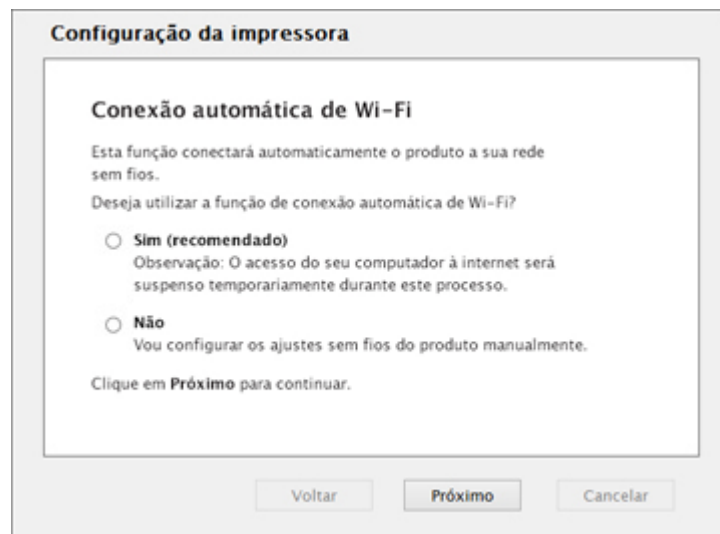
Configuração da impressora

Conexão automática de Wi-Fi

Esta função conectará automaticamente o produto a sua rede sem fios.

Deseja utilizar a função de conexão automática de Wi-Fi?

Sim (recomendado)
Observação: O acesso do seu computador à internet será suspenso temporariamente durante este processo.

Não
Vou configurar os ajustes sem fios do produto manualmente.

Clique em Próximo para continuar.

Voltar
Próximo
Cancelar